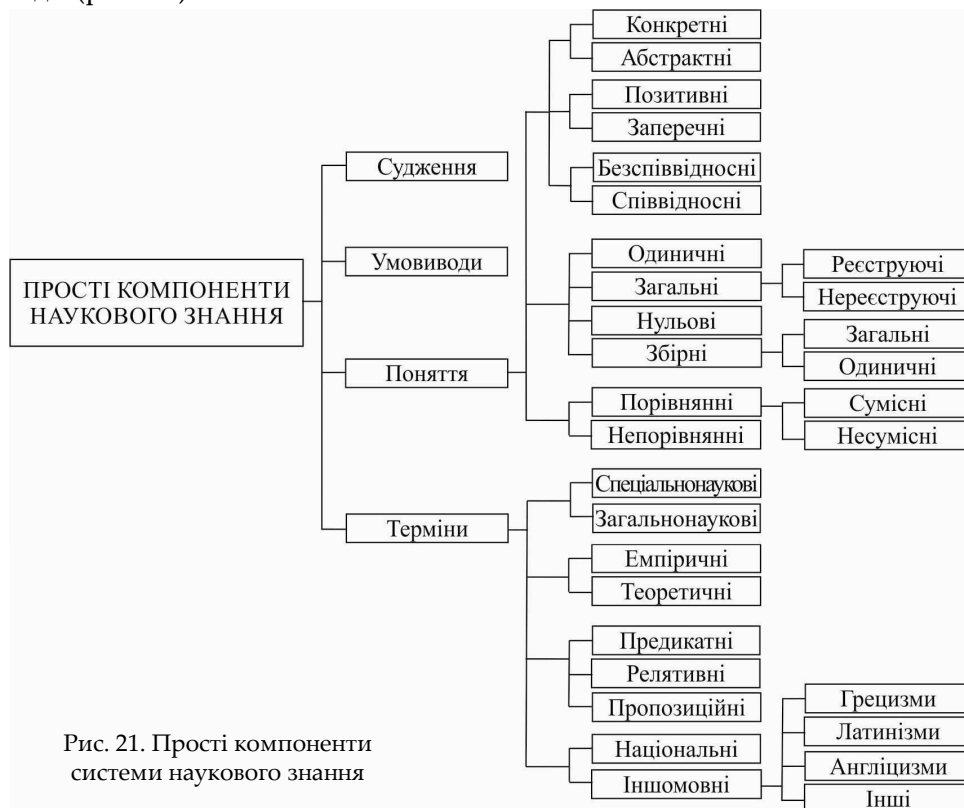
ПРОСТІ КОМПОНЕНТИ НАУКОВОГО ЗНАННЯ

Судження

Умовиводи

Поняття

Терміни

Конкретні

Абстрактні

Позитивні

Заперечні

Безспіввідносні

Співвідносні

Одиничні

Загальні

Реєструючі

Нереєструючі

Нульові

Збірні

Загальні

Одиничні

Порівнянні

Сумісні

Несумісні

Непорівнянні

Спеціальнонаукові

Загальнонаукові

Емпіричні

Теоретичні

Предикатні

Релятивні

Пропозиційні

Національні

Іншомовні

Грецизми

Латинізми

Англіцизми

Інші

Рис. 21. Прості компоненти системи наукового знання